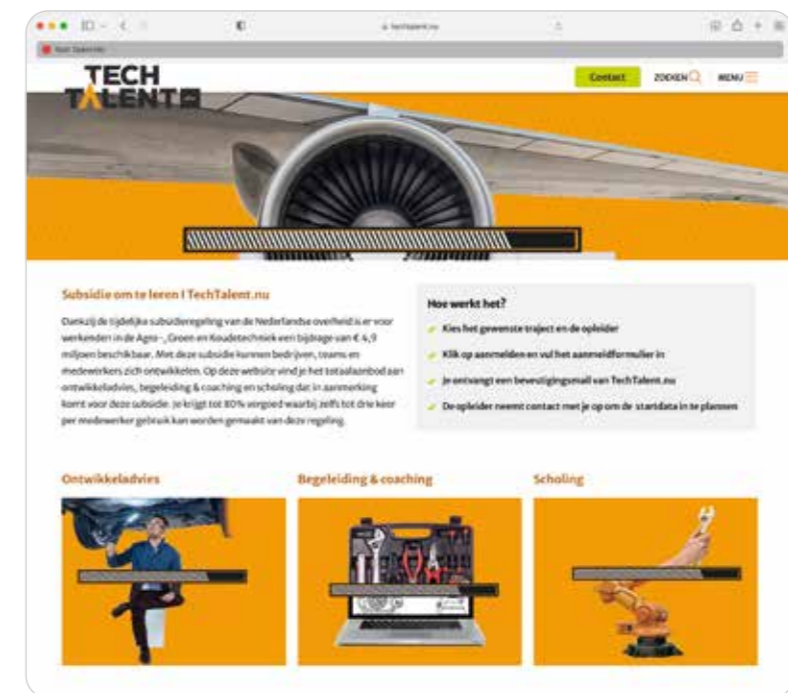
techtalent.nu

TECH TALENT

Contact ZOEKEN MENU

Subsidie om te leren I TechTalent.nu

Dankzij de tijdelijke subsidieregeling van de Nederlandse overheid is er voor werkenden in de Agro-, Groen en Koudetechniek een bijdrage van € 4,9 miljoen beschikbaar. Met deze subsidie kunnen bedrijven, teams en medewerkers zich ontwikkelen. Op deze website vind je het totaalaanbod aan ontwikkeladvies, begeleiding & coaching en scholing dat in aanmerking komt voor deze subsidie: je krijgt tot 80% vergoed waarbij zelfs tot drie keer per medewerker gebruik kan worden gemaakt van deze regeling.

Hoe werkt het?

Kies het gewenste traject en de opleider

Klik op aanmelden en vul het aanmeldformulier in

Je ontvangt een bevestigingsmail van TechTalent.nu

De opleider neemt contact met je op om de startdata in te plannen

Ontwikkeladvies

Begeleiding & coaching

Scholing